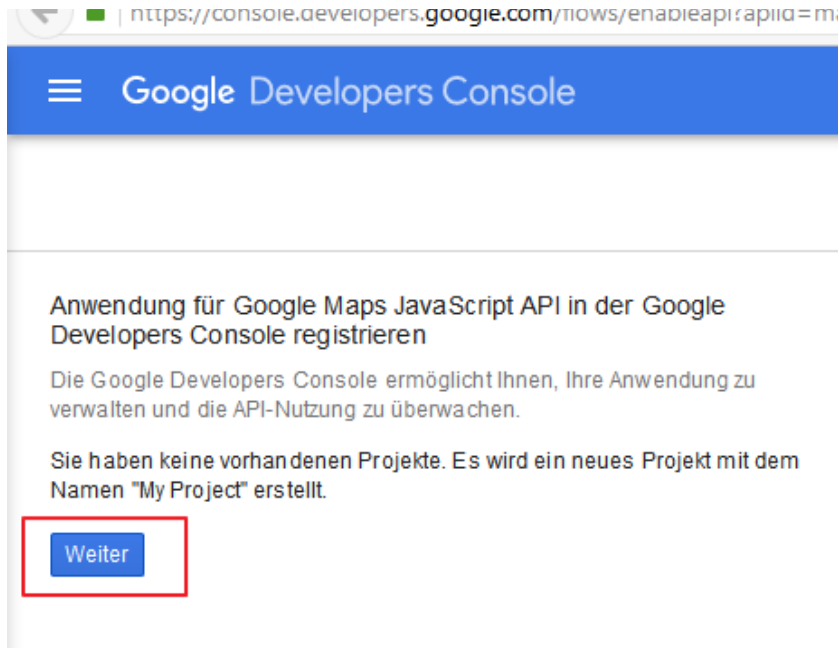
https://console.developers.google.com/flows/enableapi?apiid=ma

Google Developers Console

Anwendung für Google Maps JavaScript API in der Google Developers Console registrieren

Die Google Developers Console ermöglicht Ihnen, Ihre Anwendung zu verwalten und die API-Nutzung zu überwachen.

Sie haben keine vorhandenen Projekte. Es wird ein neues Projekt mit dem Namen "My Project" erstellt.

Weiter